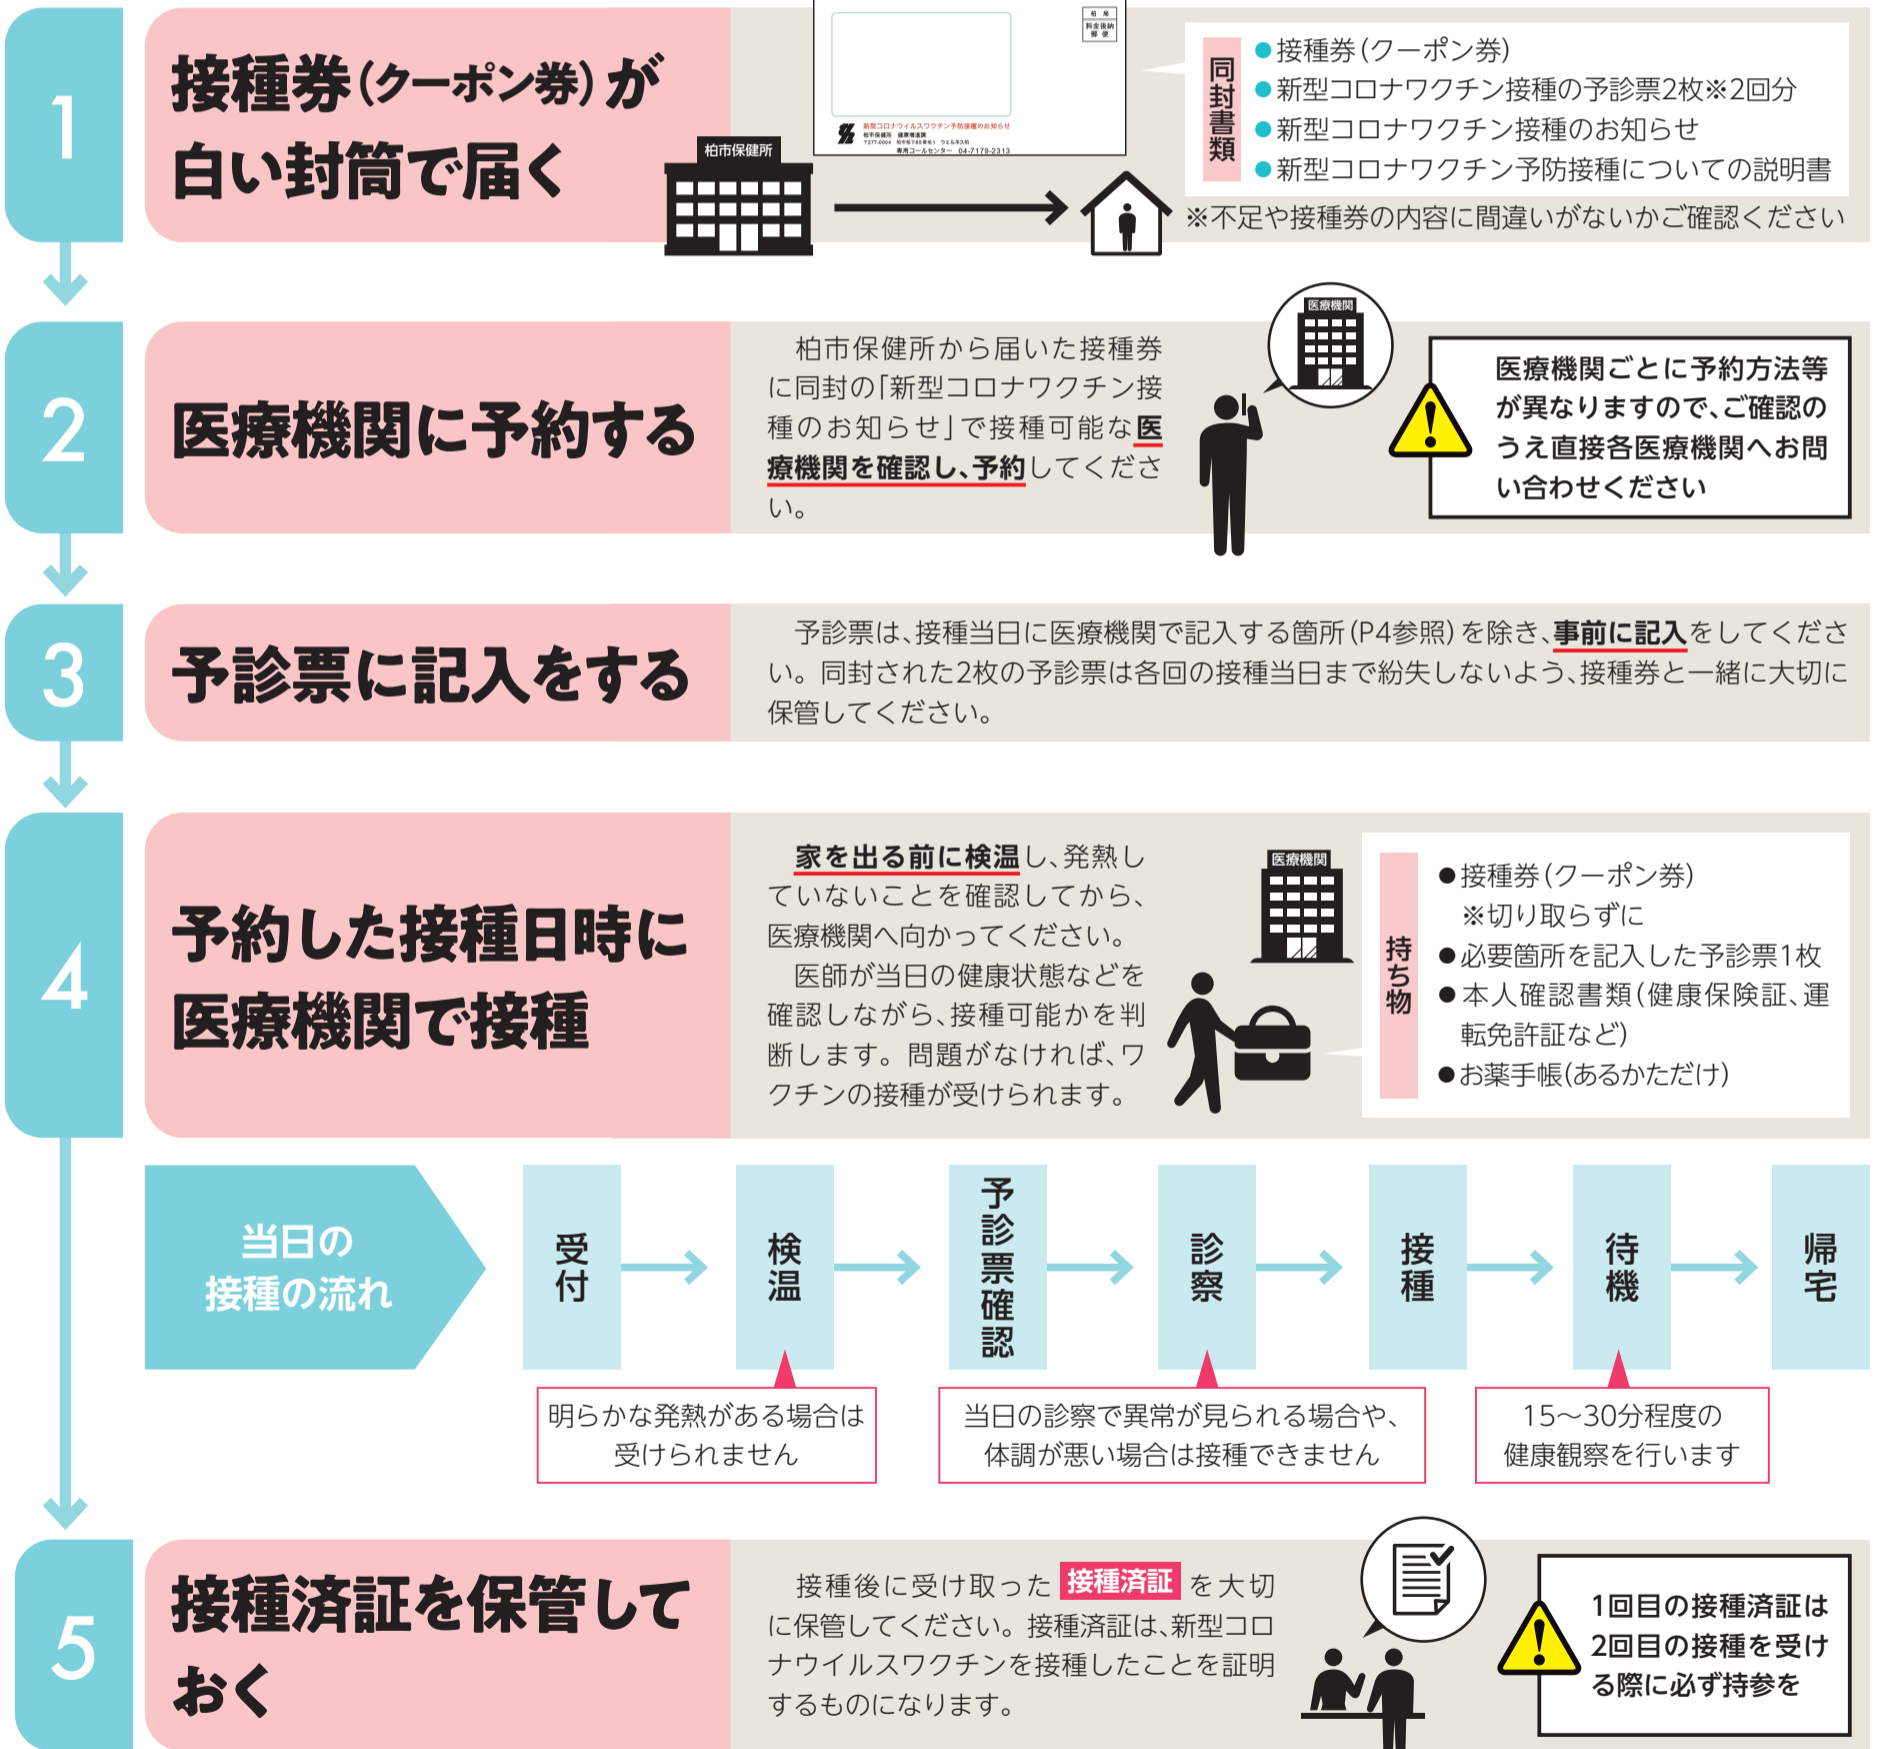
1

接種券(クーポン券)が白い封筒で届く

柏市保健所

新型コロナウイルスワクチン予防接種のお知らせ
柏市保健所 健康増進課
専用コールセンター 04-7179-2313

同封書類
●接種券(クーポン券)
●新型コロナワクチン接種の予診票2枚※2回分
●新型コロナワクチン接種のお知らせ
●新型コロナワクチン予防接種についての説明書

※不足や接種券の内容に間違いがないかご確認ください

2

医療機関に予約する

柏市保健所から届いた接種券に同封の「新型コロナワクチン接種のお知らせ」で接種可能な医療機関を確認し、予約してください。

医療機関

医療機関ごとに予約方法等が異なりますので、ご確認のうえ直接各医療機関へお問い合わせください

3

予診票に記入をする

予診票は、接種当日に医療機関で記入する箇所(P4参照)を除き、事前に記入をしてください。同封された2枚の予診票は各回の接種当日まで紛失しないよう、接種券と一緒に大切に保管してください。

4

予約した接種日時に医療機関で接種

家を出る前に検温し、発熱していないことを確認してから、医療機関へ向かってください。
医師が当日の健康状態などを確認しながら、接種可能かを判断します。問題がなければ、ワクチンの接種が受けられます。

医療機関

持ち物
●接種券(クーポン券)
※切り取らずに
●必要箇所を記入した予診票1枚
●本人確認書類(健康保険証、運転免許証など)
●お薬手帳(あるかただけ)

当日の接種の流れ

受付 → 検温 → 予診票確認 → 診察 → 接種 → 待機 → 帰宅

明らかな発熱がある場合は受けられません

当日の診察で異常が見られる場合や、体調が悪い場合は接種できません

15〜30分程度の健康観察を行います

5

接種済証を保管しておく

接種後に受け取った 接種済証 を大切に保管してください。接種済証は、新型コロナウイルスワクチンを接種したことを証明するものになります。

1回目の接種済証は2回目の接種を受ける際に必ず持参を